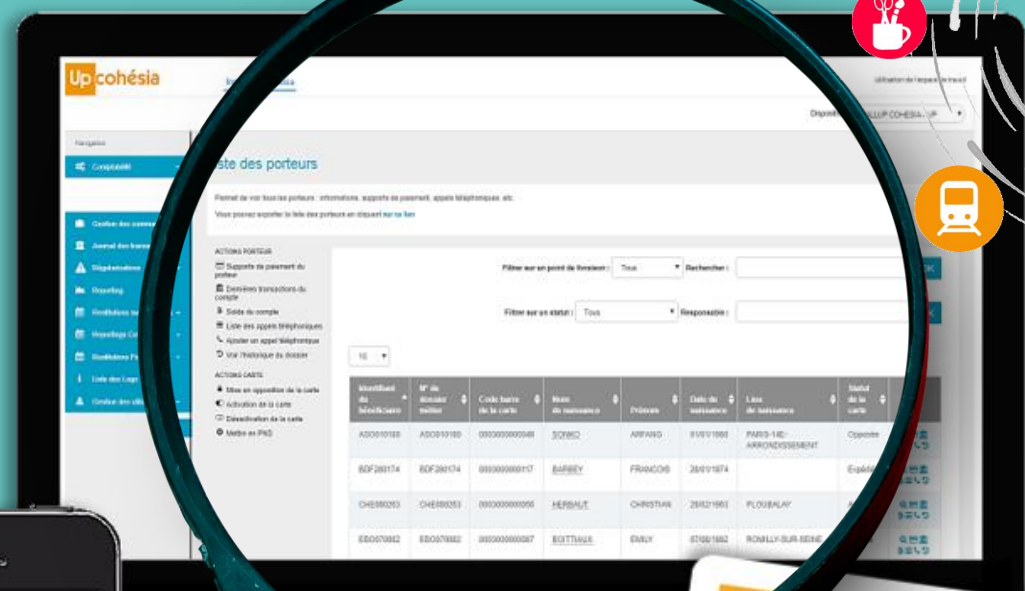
Up cohésia

Utilisation de l'espace de travail

Dispositif: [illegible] UP COHESIA - UP

Navigation

Comptabilité

Gestion des comm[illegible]

Journal des trans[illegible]

Réglementaires

Reporting

Restitutions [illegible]

Reportings Co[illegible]

Restitutions F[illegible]

Liste des Logs

Gestion des cli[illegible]

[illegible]ste des porteurs

Permet de voir tous les porteurs : informations, supports de paiement, appels téléphoniques, etc.

Vous pouvez exporter la liste des porteurs en cliquant sur ce lien

ACTIONS PORTEUR

Supports de paiement du porteur

Dernières transactions du compte

Solde du compte

Liste des appels téléphoniques

Ajouter un appel téléphonique

Voir l'historique du dossier

ACTIONS CARTE

Mise en opposition de la carte

Activation de la carte

Désactivation de la carte

Mettre en PND

Filtrer sur un point de livraison : Tous

Rechercher :

Filtrer sur un statut : Tous

Responsable :

10

| Identifiant du bénéficiaire | N° de dossier métier | Code barre de la carte | Nom de naissance | Prénom | Date de naissance | Lieu de naissance | Statut de la carte |
|---|---|---|---|---|---|---|---|
| ASO010180 | ASO010180 | 0003000000049 | SONKO | ARFANG | 01/01/1980 | PARIS-14E-ARRONDISSEMENT | Opposée |
| BDF280174 | BDF280174 | 0003000000017 | BARBEY | FRANCOIS | 28/01/1974 | | Expédi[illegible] |
| CHE080253 | CHE080253 | 0003000000056 | HERBAUT | CHRISTIAN | 28/02/1953 | PLOUBALAY | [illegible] |
| EBO070662 | EBO070662 | 0003000000087 | BOITTIAUX | EMILY | 07/06/1962 | ROMILLY-SUR-SEINE | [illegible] |